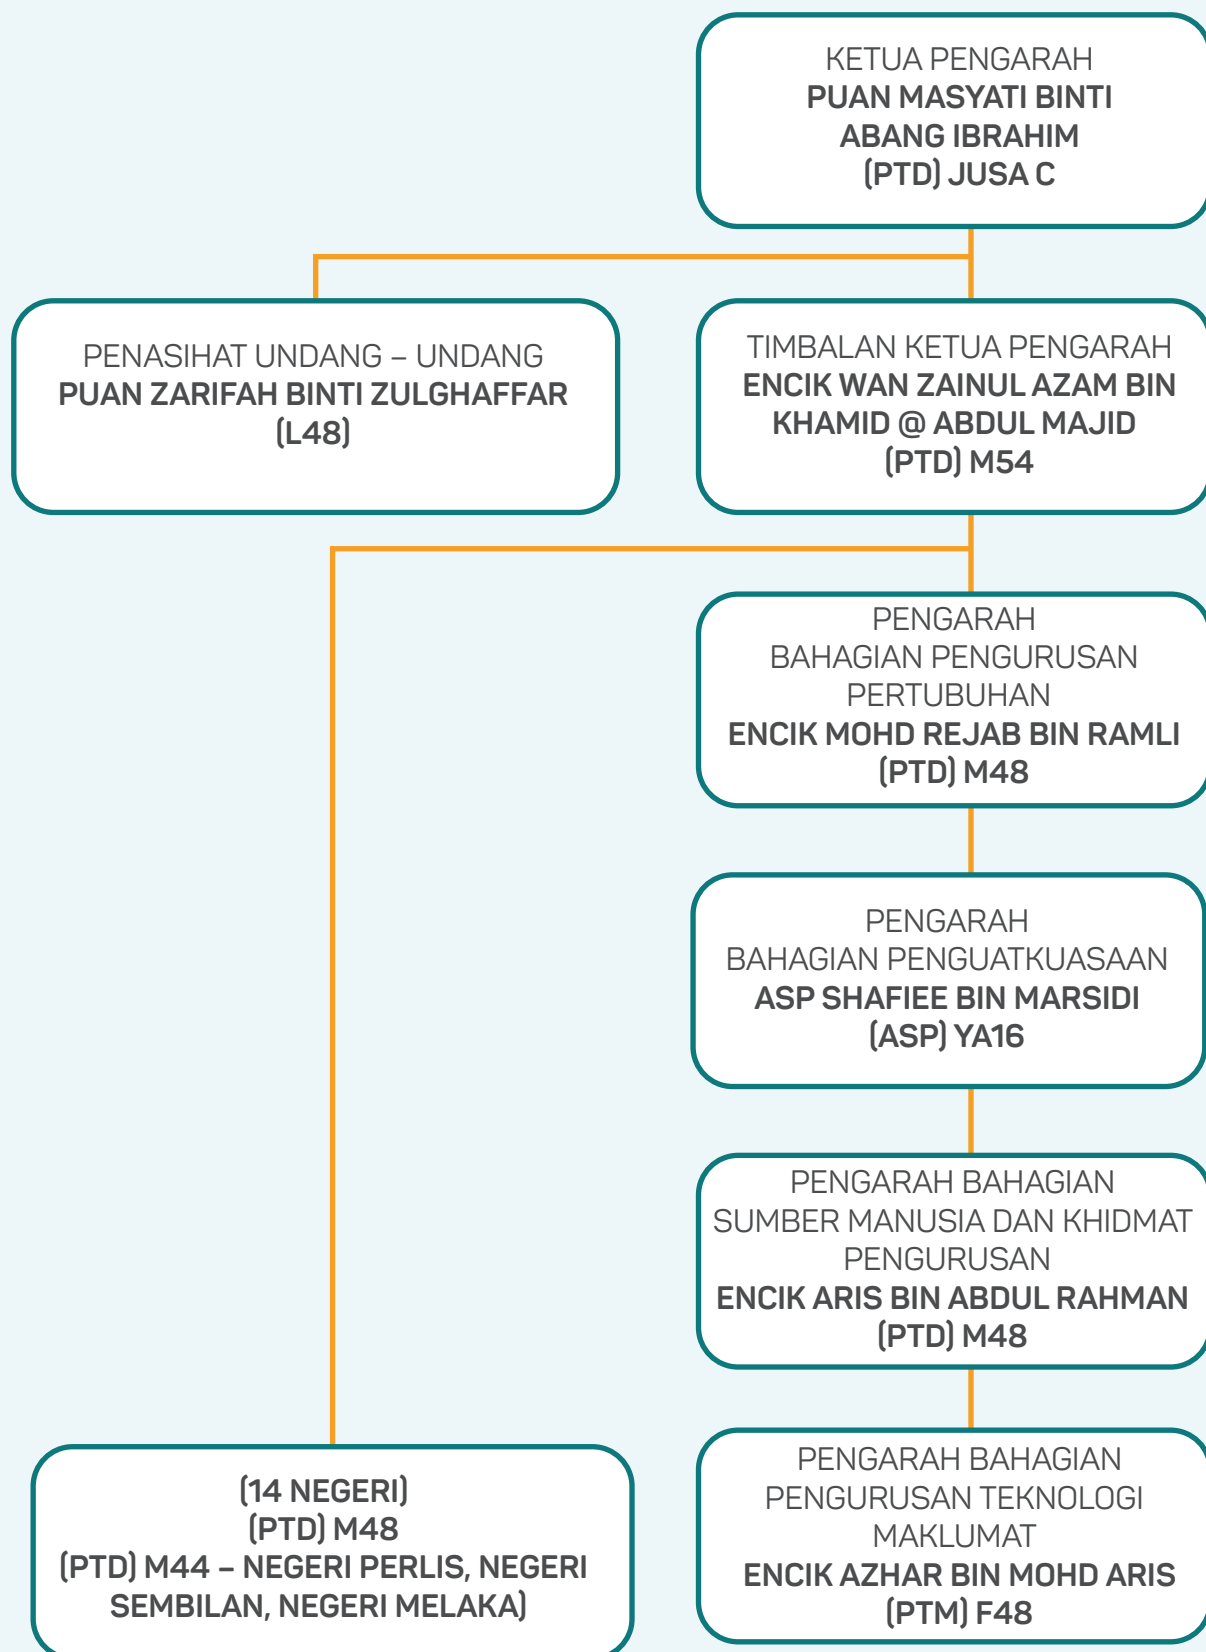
KETUA PENGARAH
PUAN MASYATI BINTI ABANG IBRAHIM
(PTD) JUSA C

PENASIHAT UNDANG – UNDANG
PUAN ZARIFAH BINTI ZULGHAFFAR
(L48)

TIMBALAN KETUA PENGARAH
ENCIK WAN ZAINUL AZAM BIN KHAMID @ ABDUL MAJID
(PTD) M54

PENGARAH
BAHAGIAN PENGURUSAN PERTUBUHAN
ENCIK MOHD REJAB BIN RAMLI
(PTD) M48

PENGARAH
BAHAGIAN PENGUATKUASAAN
ASP SHAFIEE BIN MARSIDI
(ASP) YA16

PENGARAH BAHAGIAN
SUMBER MANUSIA DAN KHIDMAT PENGURUSAN
ENCIK ARIS BIN ABDUL RAHMAN
(PTD) M48

(14 NEGERI)
(PTD) M48
(PTD) M44 – NEGERI PERLIS, NEGERI SEMBILAN, NEGERI MELAKA)

PENGARAH BAHAGIAN
PENGURUSAN TEKNOLOGI MAKLUMAT
ENCIK AZHAR BIN MOHD ARIS
(PTM) F48